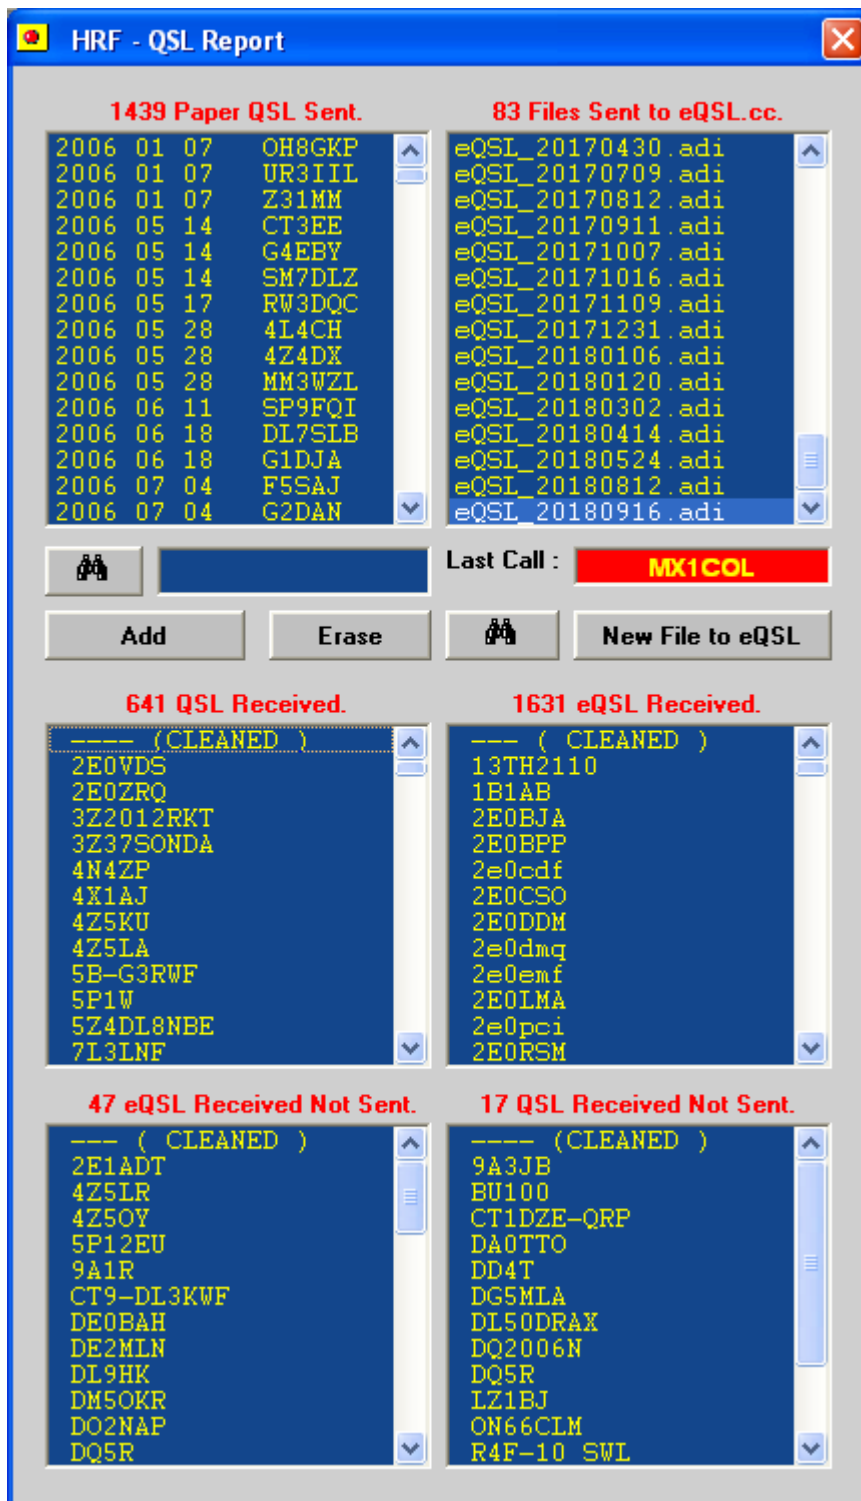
HRF - QSL Report

1439 Paper QSL Sent.

2006 01 07 OH8GKP
2006 01 07 UR3IIL
2006 01 07 Z31MM
2006 05 14 CT3EE
2006 05 14 G4EBY
2006 05 14 SM7DLZ
2006 05 17 RW3DQC
2006 05 28 4L4CH
2006 05 28 4Z4DX
2006 05 28 MM3WZL
2006 06 11 SP9FQI
2006 06 18 DL7SLB
2006 06 18 G1DJA
2006 07 04 F5SAJ
2006 07 04 G2DAN

83 Files Sent to eQSL.cc.

eQSL_20170430.adi
eQSL_20170709.adi
eQSL_20170812.adi
eQSL_20170911.adi
eQSL_20171007.adi
eQSL_20171016.adi
eQSL_20171109.adi
eQSL_20171231.adi
eQSL_20180106.adi
eQSL_20180120.adi
eQSL_20180302.adi
eQSL_20180414.adi
eQSL_20180524.adi
eQSL_20180812.adi
eQSL_20180916.adi

Last Call : MX1COL

Add Erase New File to eQSL

641 QSL Received.

---- (CLEANED )
2E0VDS
2E0ZRQ
3Z2012RKT
3Z37SONDA
4N4ZP
4X1AJ
4Z5KU
4Z5LA
5B-G3RWF
5P1W
5Z4DL8NBE
7L3LNF

1631 eQSL Received.

--- ( CLEANED )
13TH2110
1B1AB
2E0BJA
2E0BPP
2e0cdf
2E0CSO
2E0DDM
2e0dmq
2e0emf
2E0LMA
2e0pci
2E0RSM

47 eQSL Received Not Sent.

--- ( CLEANED )
2E1ADT
4Z5LR
4Z5OY
5P12EU
9A1R
CT9-DL3KWF
DE0BAH
DE2MLN
DL9HK
DM50KR
DO2NAP
DQ5R

17 QSL Received Not Sent.

---- (CLEANED )
9A3JB
BU100
CT1DZE-QRP
DA0TTO
DD4T
DG5MLA
DL50DRAX
DQ2006N
DQ5R
LZ1BJ
ON66CLM
R4F-10 SWL